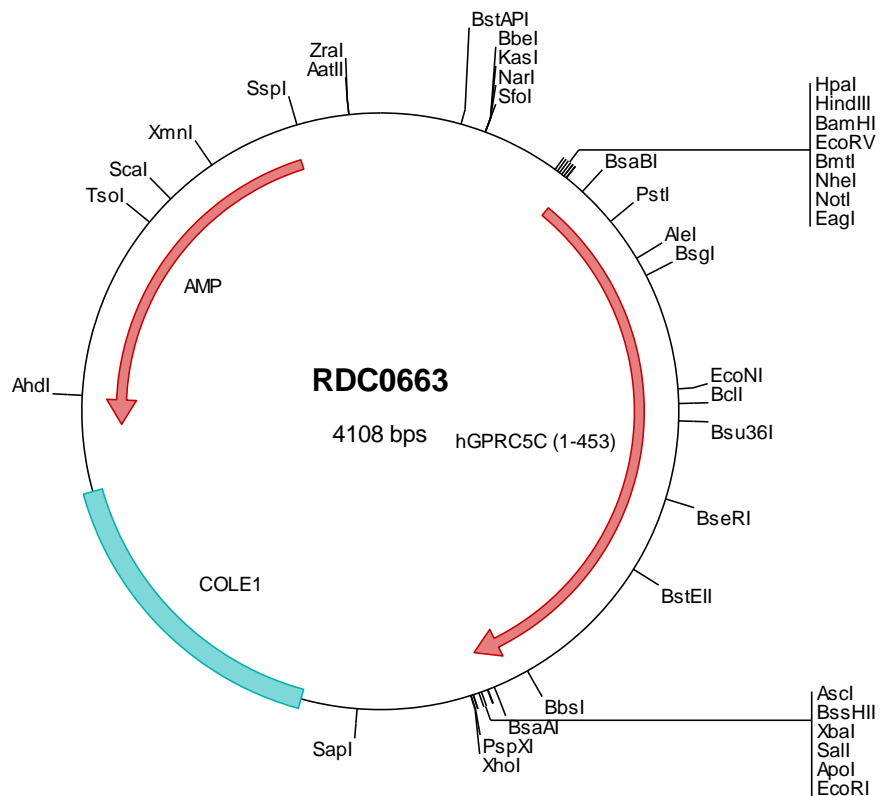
RDC0663

4108 bps

BstAPI
BbeI
KasI
NarI
SfoI
ZraI
AatII
SspI
XmnI
ScaI
TsoI
HpaI
HindIII
BamHI
EcoRV
BmtI
NheI
NotI
EagI
BsaBI
PstI
AleI
BsgI
AMP
AhdI
EcoNI
BclI
Bsu36I
hGPRC5C (1-453)
BseRI
BstEII
COLE1
BbsI
AscI
BssHII
XbaI
SalI
ApoI
EcoRI
BsaAI
PspXI
XhoI
SapI